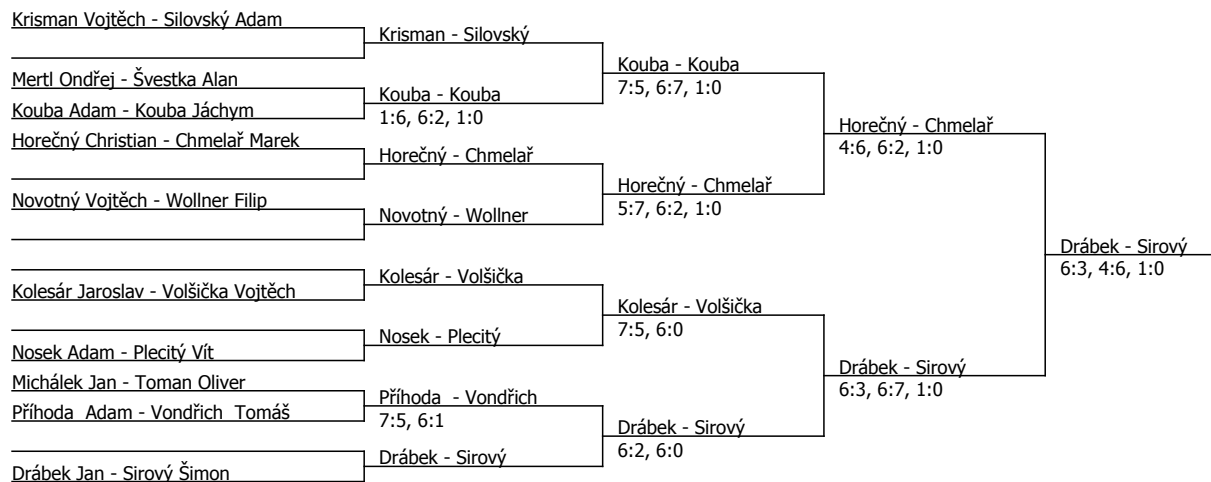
Krisman Vojtěch - Silovský Adam
Mertl Ondřej - Švestka Alan
Kouba Adam - Kouba Jáchym
Horečný Christian - Chmelař Marek
Novotný Vojtěch - Wollner Filip
Kolesár Jaroslav - Volšička Vojtěch
Nosek Adam - Plecitý Vít
Michálek Jan - Toman Oliver
Příhoda Adam - Vondřich Tomáš
Drábek Jan - Sirový Šimon

Krisman - Silovský
Kouba - Kouba
1:6, 6:2, 1:0
Horečný - Chmelař
Novotný - Wollner
Kolesár - Volšička
Nosek - Plecitý
Příhoda - Vondřich
7:5, 6:1
Drábek - Sirový

Kouba - Kouba
7:5, 6:7, 1:0
Horečný - Chmelař
5:7, 6:2, 1:0
Kolesár - Volšička
7:5, 6:0
Drábek - Sirový
6:2, 6:0

Horečný - Chmelař
4:6, 6:2, 1:0
Drábek - Sirový
6:3, 6:7, 1:0

Drábek - Sirový
6:3, 4:6, 1:0